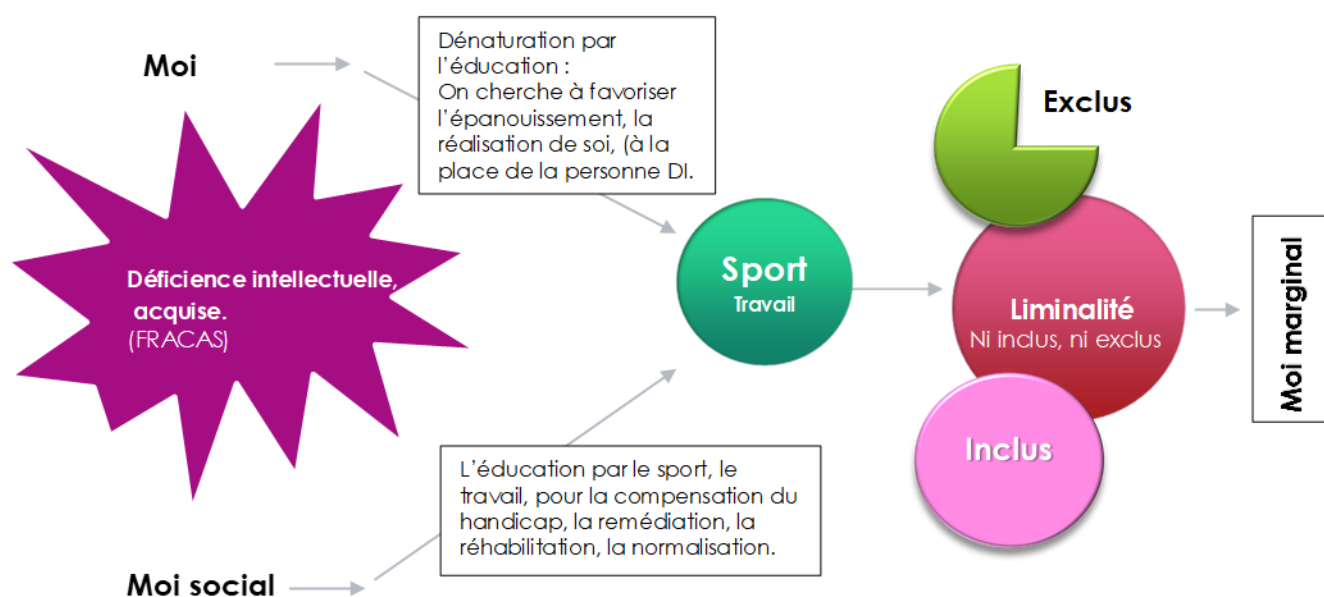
Moi

Dénaturation par l'éducation :
On cherche à favoriser l'épanouissement, la réalisation de soi, (à la place de la personne DI.

Exclus

Déficience intellectuelle, acquise.
(FRACAS)

Sport
Travail

Liminalité
Ni inclus, ni exclus

Moi marginal

Inclus

L'éducation par le sport, le travail, pour la compensation du handicap, la remédiation, la réhabilitation, la normalisation.

Moi social